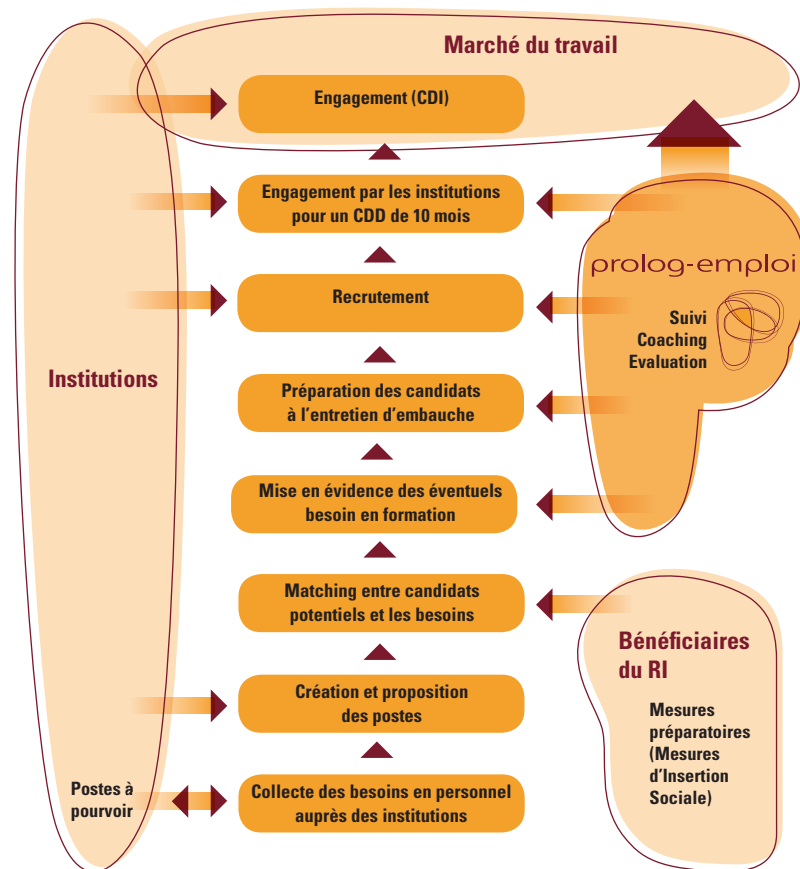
Marché du travail

Engagement (CDI)

Engagement par les institutions pour un CDD de 10 mois

Recrutement

Préparation des candidats à l'entretien d'embauche

Mise en évidence des éventuels besoin en formation

Matching entre candidats potentiels et les besoins

Création et proposition des postes

Collecte des besoins en personnel auprès des institutions

Institutions

Postes à pourvoir

prolog-emploi

Suivi
Coaching
Evaluation

Bénéficiaires du RI

Mesures préparatoires (Mesures d'Insertion Sociale)